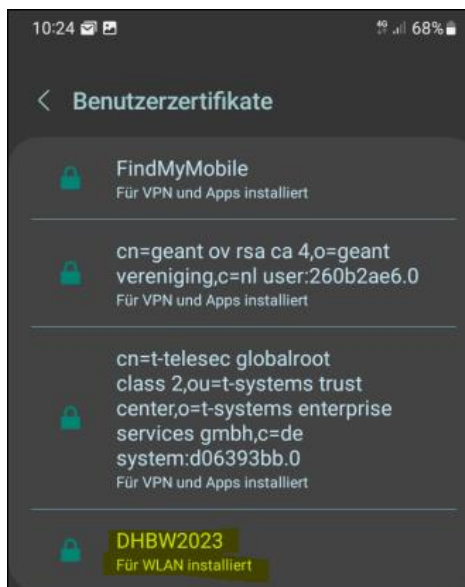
10:24 
4G 68%

Benutzerzertifikate

FindMyMobile
Für VPN und Apps installiert

cn=geant ov rsa ca 4,o=geant vereniging,c=nl user:260b2ae6.0
Für VPN und Apps installiert

cn=t-telesec globalroot class 2,ou=t-systems trust center,o=t-systems enterprise services gmbh,c=de system:d06393bb.0
Für VPN und Apps installiert

DHBW2023
Für WLAN installiert